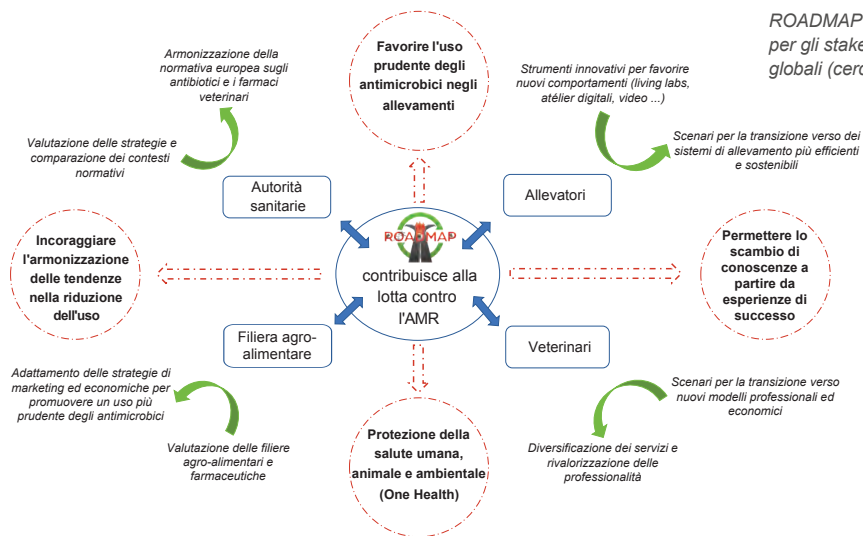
ROADMAP
per gli stake
globali (cerc

Favorire l'uso prudente degli antimicrobici negli allevamenti

Armonizzazione della normativa europea sugli antibiotici e i farmaci veterinari

Valutazione delle strategie e comparazione dei contesti normativi

Strumenti innovativi per favorire nuovi comportamenti (living labs, atélier digitali, video ...)

Scenari per la transizione verso dei sistemi di allevamento più efficienti e sostenibili

Autorità sanitarie

Allevatori

ROADMAP

contribuisce alla lotta contro l'AMR

Incoraggiare l'armonizzazione delle tendenze nella riduzione dell'uso

Permettere lo scambio di conoscenze a partire da esperienze di successo

Filiera agro-alimentare

Veterinari

Adattamento delle strategie di marketing ed economiche per promuovere un uso più prudente degli antimicrobici

Valutazione delle filiere agro-alimentari e farmaceutiche

Protezione della salute umana, animale e ambientale (One Health)

Scenari per la transizione verso nuovi modelli professionali ed economici

Diversificazione dei servizi e rivalorizzazione delle professionalità